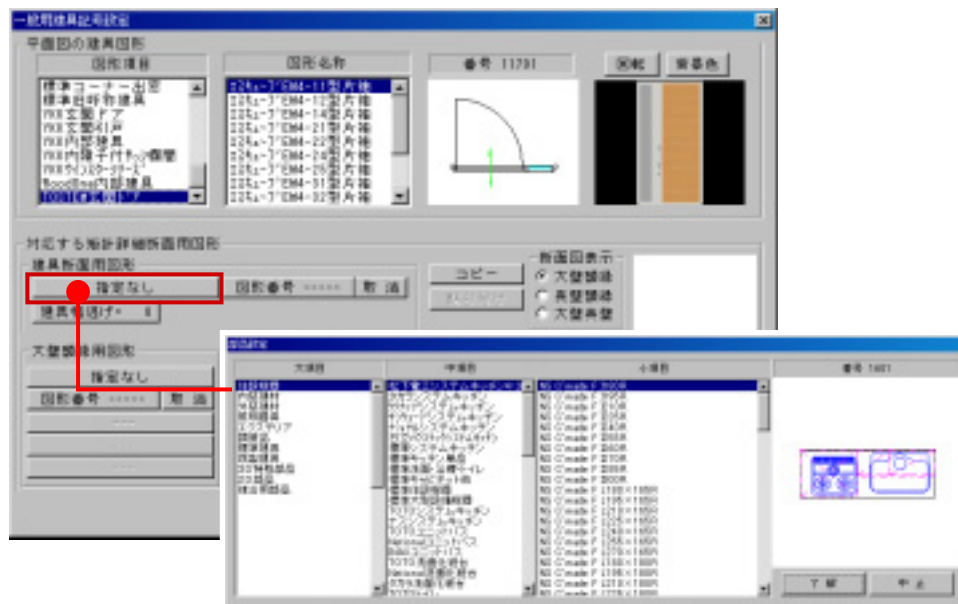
一般用建具記号設定

平面図の建具図形

図形項目

標準コーナー出窓
標準世帯物建具
PKR文要ドア
PKR文要引戸
PKR内部建具
PKR内障子付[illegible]
PKRライン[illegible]
Wood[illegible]内部建具
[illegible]

図形名称

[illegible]

番号 11701

図転

背景色

対応する施計詳細断面用図形

建具断面用図形

指定なし

図形番号 -----

取消

建具転送げ- 0

大壁開建用図形

指定なし

図形番号 -----

取消

コピー

断面図表示

大壁開建

真壁開建

大壁真壁

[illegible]

大項目

中項目

小項目

番号 1401

了解

中止